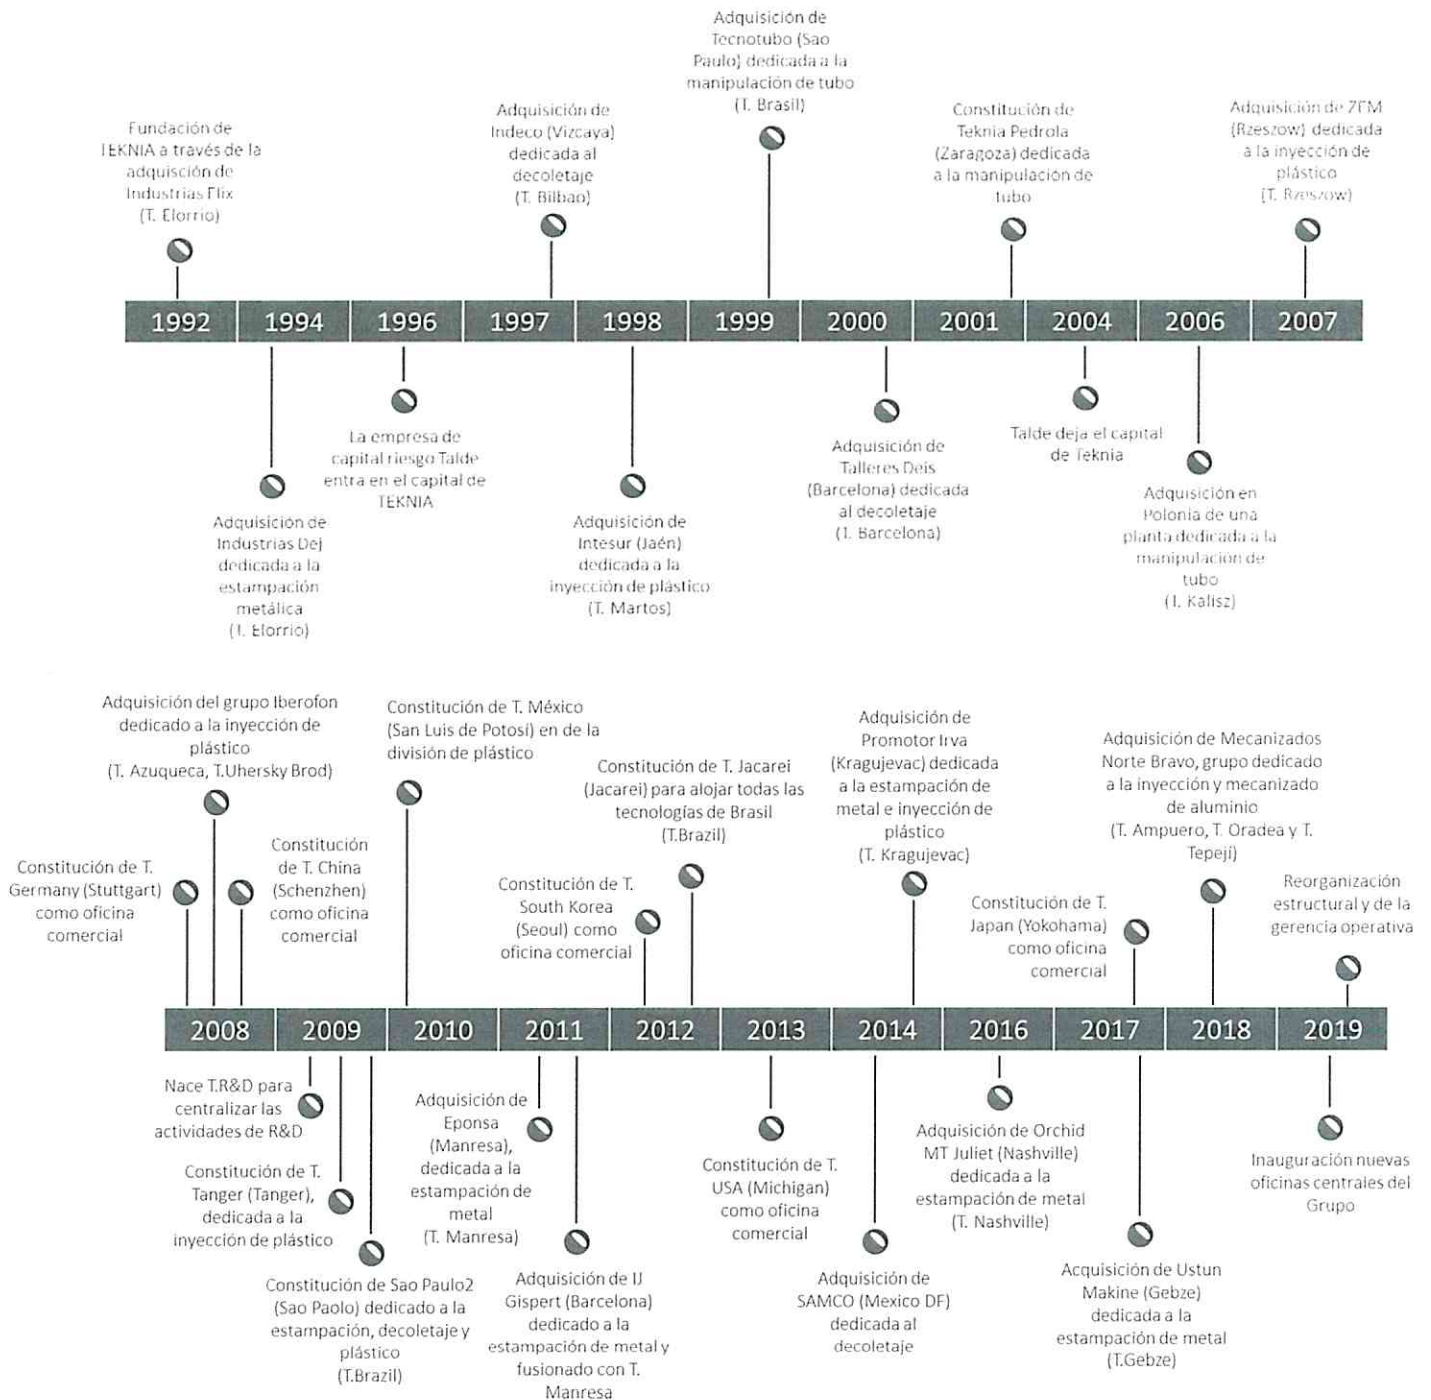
Adquisición de Tecnotubo (Sao Paulo) dedicada a la manipulación de tubo (T. Brasil)

Fundación de TEKNIA a través de la adquisición de Industrias Flix (T. Elorrio)

Adquisición de Indeco (Vizcaya) dedicada al decoletaje (T. Bilbao)

Constitución de Teknia Pedrola (Zaragoza) dedicada a la manipulación de tubo

Adquisición de ZEM (Rzeszow) dedicada a la inyección de plástico (T. Rzeszow)

| 1992 | 1994 | 1996 | 1997 | 1998 | 1999 | 2000 | 2001 | 2004 | 2006 | 2007 |
|---|---|---|---|---|---|---|---|---|---|---|

La empresa de capital riesgo Talde entra en el capital de TEKNIA

Adquisición de Industrias Dej dedicada a la estampación metálica (T. Elorrio)

Adquisición de Intesur (Jaén) dedicada a la inyección de plástico (T. Martos)

Adquisición de Talleres Deis (Barcelona) dedicada al decoletaje (T. Barcelona)

Talde deja el capital de Teknia

Adquisición en Polonia de una planta dedicada a la manipulación de tubo (T. Kalisz)

Adquisición del grupo Iberofon dedicado a la inyección de plástico (T. Azuqueca, T.Uhersky Brod)

Constitución de T. México (San Luis de Potosí) en de la división de plástico

Adquisición de Promotor Irva (Kragujevac) dedicada a la estampación de metal e inyección de plástico (T. Kragujevac)

Adquisición de Mecanizados Norte Bravo, grupo dedicado a la inyección y mecanizado de aluminio (T. Ampuero, T. Oradea y T. Tepeji)

Constitución de T. Jacarei (Jacarei) para alojar todas las tecnologías de Brasil (T.Brazil)

Constitución de T. Germany (Stuttgart) como oficina comercial

Constitución de T. China (Schenzhen) como oficina comercial

Constitución de T. South Korea (Seoul) como oficina comercial

Constitución de T. Japan (Yokohama) como oficina comercial

Reorganización estructural y de la gerencia operativa

| 2008 | 2009 | 2010 | 2011 | 2012 | 2013 | 2014 | 2016 | 2017 | 2018 | 2019 |
|---|---|---|---|---|---|---|---|---|---|---|

Nace T.R&D para centralizar las actividades de R&D

Adquisición de Eponsa (Manresa), dedicada a la estampación de metal (T. Manresa)

Constitución de T. USA (Michigan) como oficina comercial

Adquisición de Orchid MT Juliet (Nashville) dedicada a la estampación de metal (T. Nashville)

Inauguración nuevas oficinas centrales del Grupo

Constitución de T. Tanger (Tanger), dedicada a la inyección de plástico

Constitución de Sao Paulo2 (Sao Paolo) dedicado a la estampación, decoletaje y plástico (T.Brazil)

Adquisición de IJ Gispert (Barcelona) dedicado a la estampación de metal y fusionado con T. Manresa

Adquisición de SAMCO (Mexico DF) dedicada al decoletaje

Acquisición de Ustun Makine (Gebze) dedicada a la estampación de metal (T.Gebze)